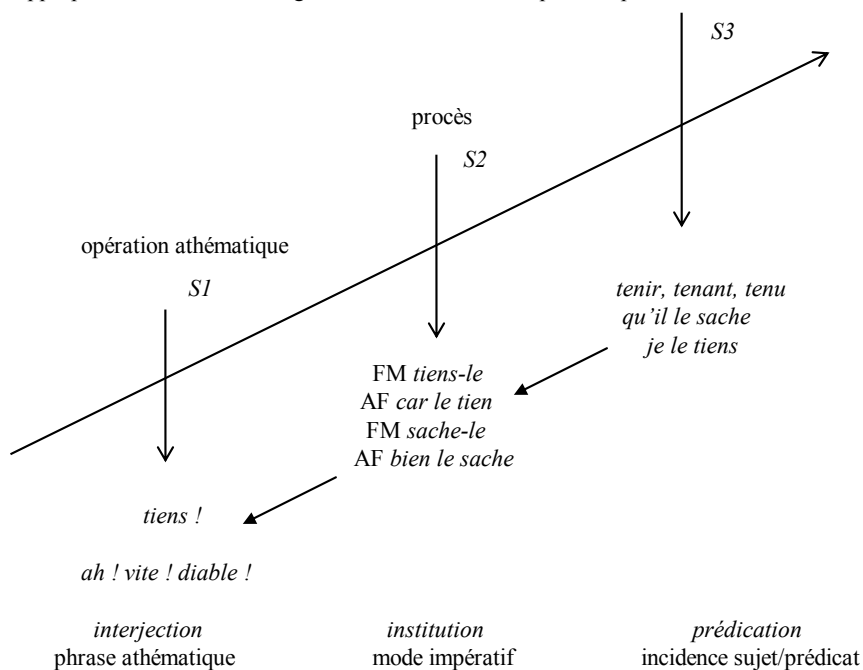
S3

procès

S2

opération athématique

S1

tenir, tenant, tenu
qu'il le sache
je le tiens

FM tiens-le
AF car le tien
FM sache-le
AF bien le sache

tiens !

ah ! vite ! diable !

interjection
phrase athématique

institution
mode impératif

prédication
incidence sujet/prédicat